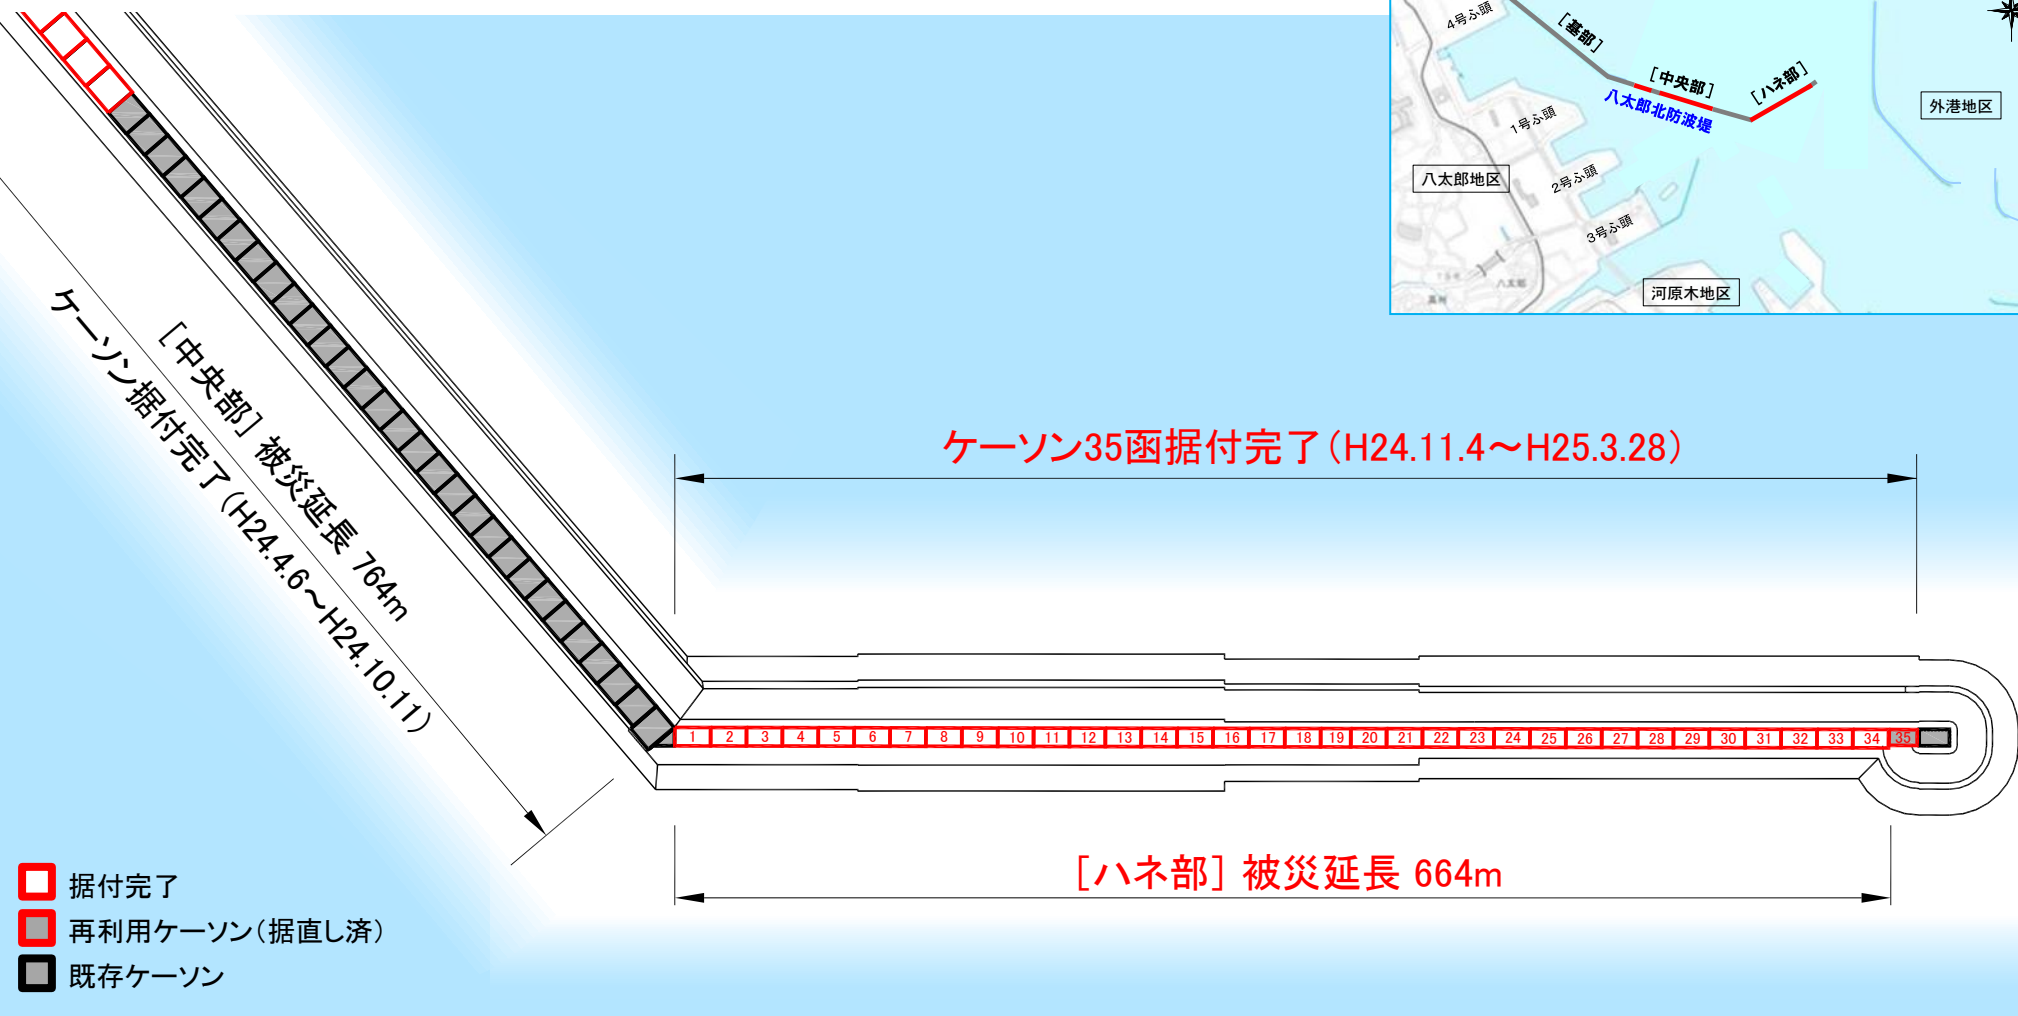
4号ふ頭
［基部］
［中央部］
［ハネ部］
八太郎北防波堤
外港地区
1号ふ頭
八太郎地区
2号ふ頭
3号ふ頭
河原木地区

［中央部］被災延長 764m
ケーソン据付完了（H24.4.6～H24.10.11）

ケーソン35函据付完了（H24.11.4～H25.3.28）

1 2 3 4 5 6 7 8 9 10 11 12 13 14 15 16 17 18 19 20 21 22 23 24 25 26 27 28 29 30 31 32 33 34 35

［ハネ部］被災延長 664m

据付完了
再利用ケーソン（据直し済）
既存ケーソン